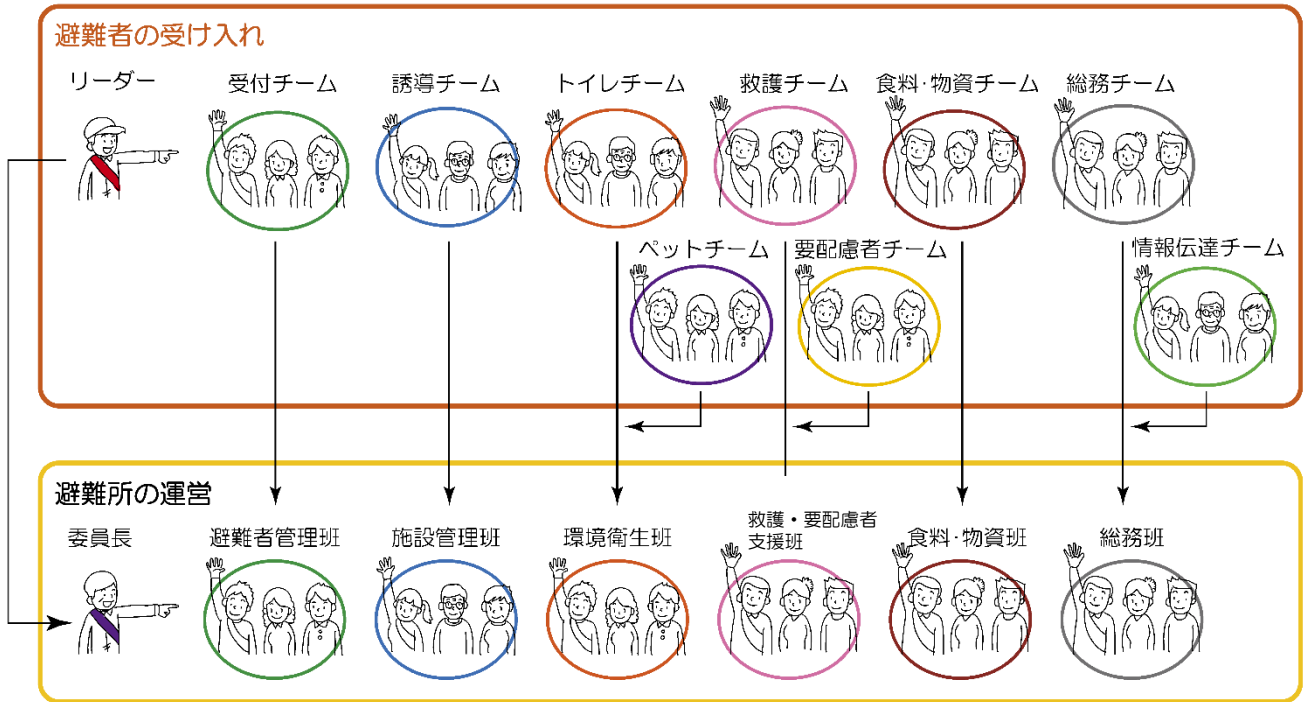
避難者の受け入れ

リーダー

受付チーム

誘導チーム

トイレチーム

救護チーム

食料･物資チーム

総務チーム

ペットチーム

要配慮者チーム

情報伝達チーム

避難所の運営

委員長

避難者管理班

施設管理班

環境衛生班

救護・要配慮者支援班

食料･物資班

総務班